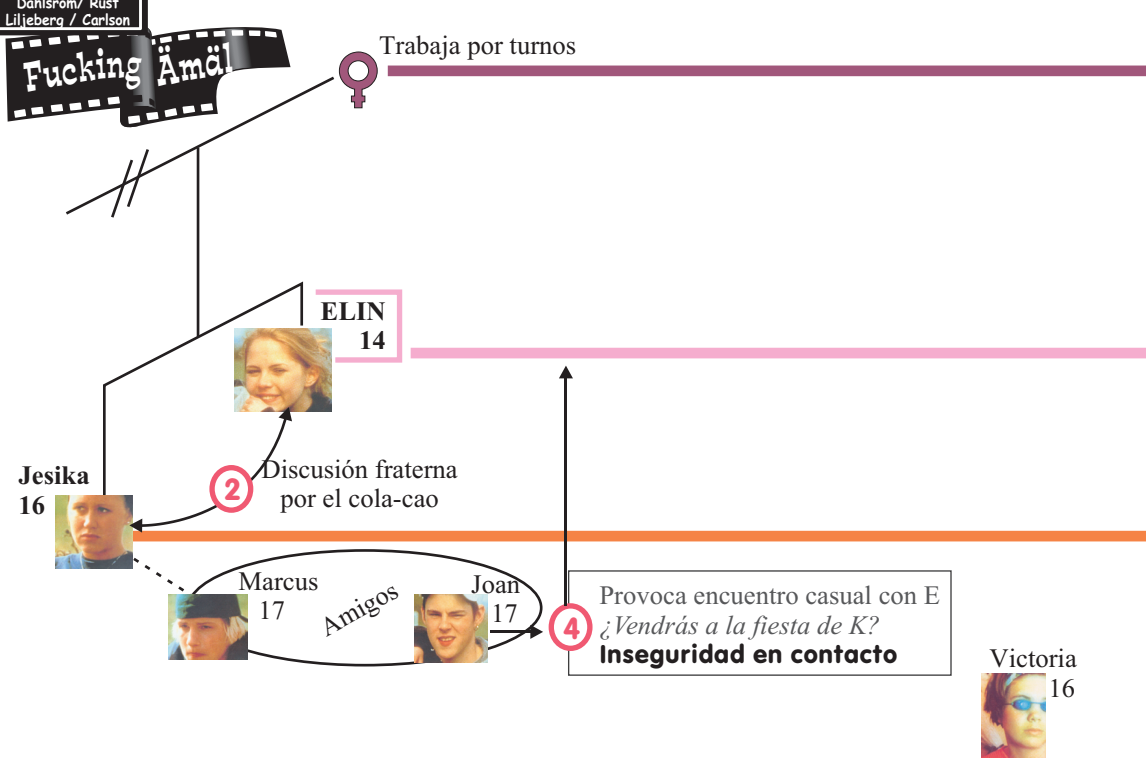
Dahlsrom/ Rust
Liljeberg / Carlson

Fucking Åmål

Trabaja por turnos

ELIN
14

2 Discusión fraterna
por el cola-cao

Jesika
16

Marcus
17

Amigos

Joan
17

4 Provoca encuentro casual con E
¿Vendrás a la fiesta de K?
Inseguridad en contacto

Victoria
16